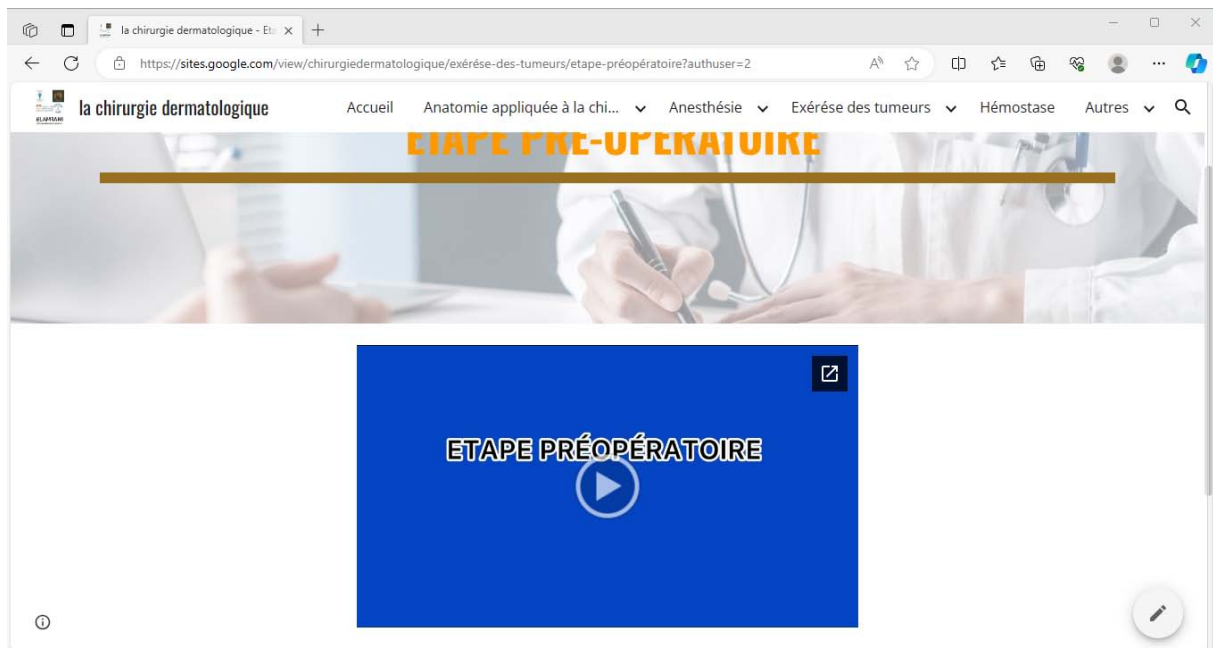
la chirurgie dermatologique - Eta ×

https://sites.google.com/view/chirurgiedermatologique/exérése-des-tumeurs/etape-préopératoire?authuser=2

la chirurgie dermatologique

Accueil Anatomie appliquée à la chi... Anesthésie Exérése des tumeurs Hémostase Autres

ETAPE PRE-OPERATOIRE

ETAPE PRÉOPÉRATOIRE